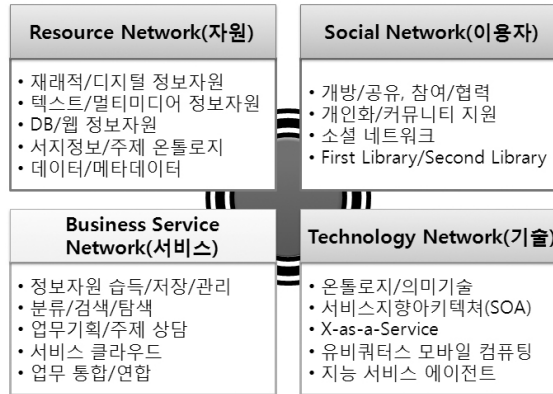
Resource Network(자원)

• 재래적/디지털 정보자원
• 텍스트/멀티미디어 정보자원
• DB/웹 정보자원
• 서지정보/주제 온톨로지
• 데이터/메타데이터

Social Network(이용자)

• 개방/공유, 참여/협력
• 개인화/커뮤니티 지원
• 소셜 네트워크
• First Library/Second Library

Business Service Network(서비스)

• 정보자원 습득/저장/관리
• 분류/검색/탐색
• 업무기획/주제 상담
• 서비스 클라우드
• 업무 통합/연합

Technology Network(기술)

• 온톨로지/의미기술
• 서비스지향아키텍쳐(SOA)
• X-as-a-Service
• 유비쿼터스 모바일 컴퓨팅
• 지능 서비스 에이전트